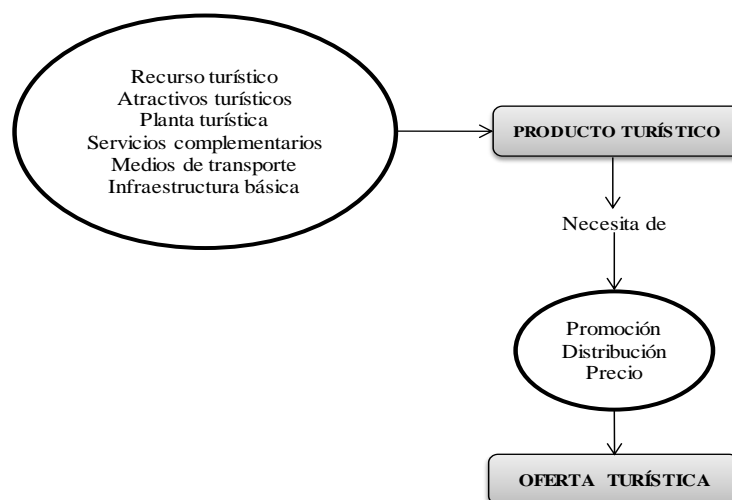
Recurso turístico
Atractivos turísticos
Planta turística
Servicios complementarios
Medios de transporte
Infraestructura básica

PRODUCTO TURÍSTICO

Necesita de

Promoción
Distribución
Precio

OFERTA TURÍSTICA